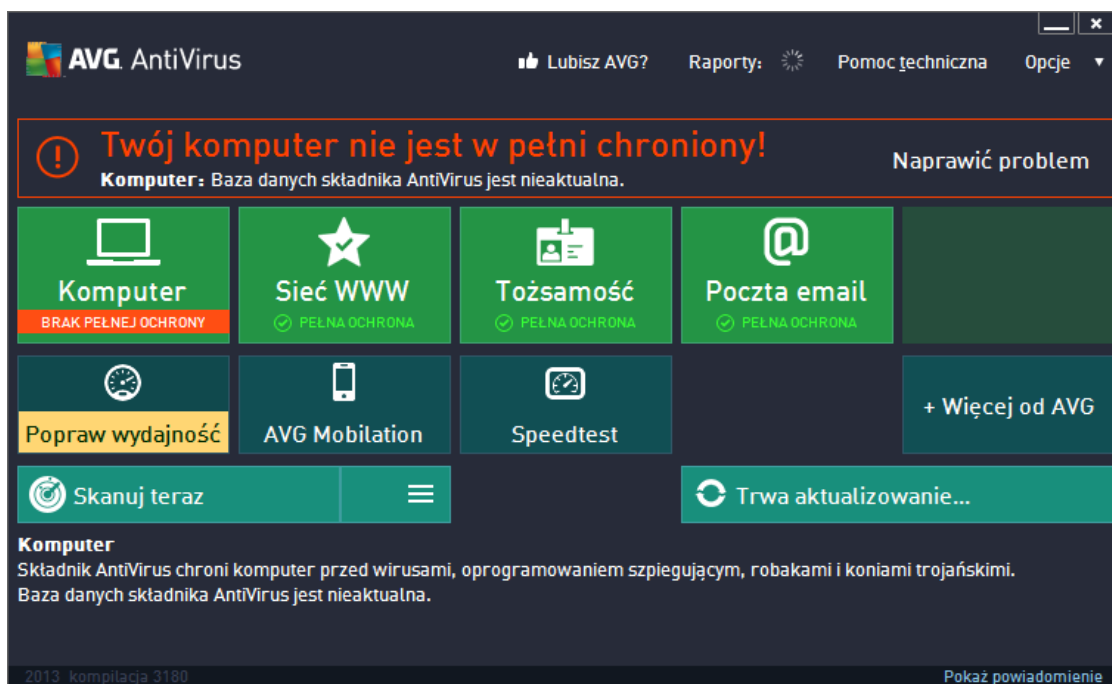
AVG. AntiVirus

Lubisz AVG? Raporty: Pomoc techniczna Opcje

Twój komputer nie jest w pełni chroniony!
Komputer: Baza danych składnika AntiVirus jest nieaktualna.

Naprawić problem

Komputer
BRAK PEŁNEJ OCHRONY

Sieć WWW
PEŁNA OCHRONA

Tożsamość
PEŁNA OCHRONA

Poczta email
PEŁNA OCHRONA

Popraw wydajność

AVG Mobilation

Speedtest

+ Więcej od AVG

Skanuj teraz

Trwa aktualizowanie...

Komputer
Składnik AntiVirus chroni komputer przed wirusami, oprogramowaniem szpiegującym, robakami i koniami trojańskimi.
Baza danych składnika AntiVirus jest nieaktualna.

2013 kompilacja 3180

Pokaż powiadomienie